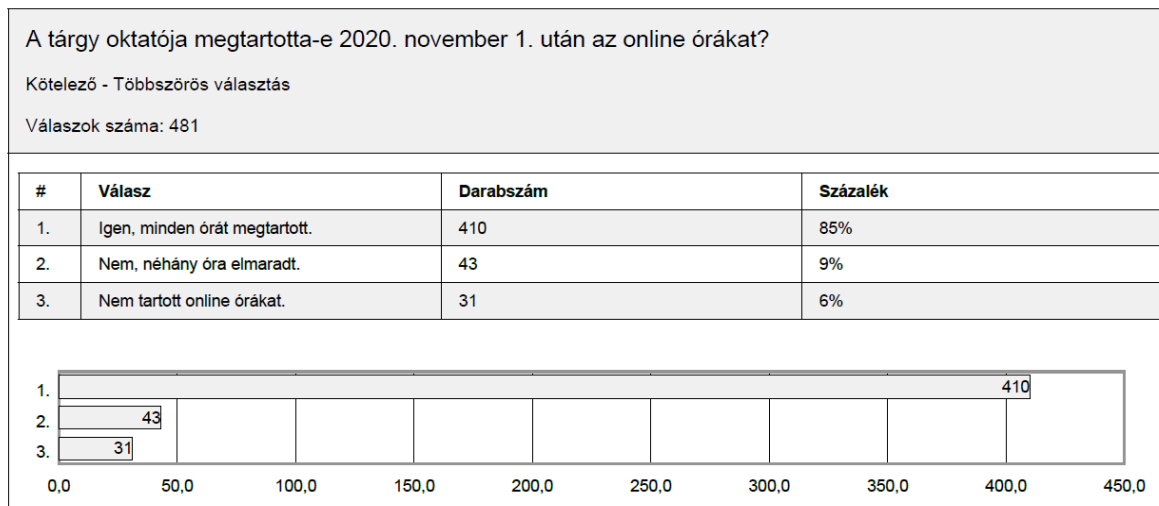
A tárgy oktatója megtartotta-e 2020. november 1. után az online órákat?

Kötelező - Többszörös választás

Válaszok száma: 481

| # | Válasz | Darabszám | Százalék |
|---|---|---|---|
| 1. | Igen, minden órát megtartott. | 410 | 85% |
| 2. | Nem, néhány óra elmaradt. | 43 | 9% |
| 3. | Nem tartott online órákat. | 31 | 6% |

1. 410
2. 43
3. 31

0,0 50,0 100,0 150,0 200,0 250,0 300,0 350,0 400,0 450,0